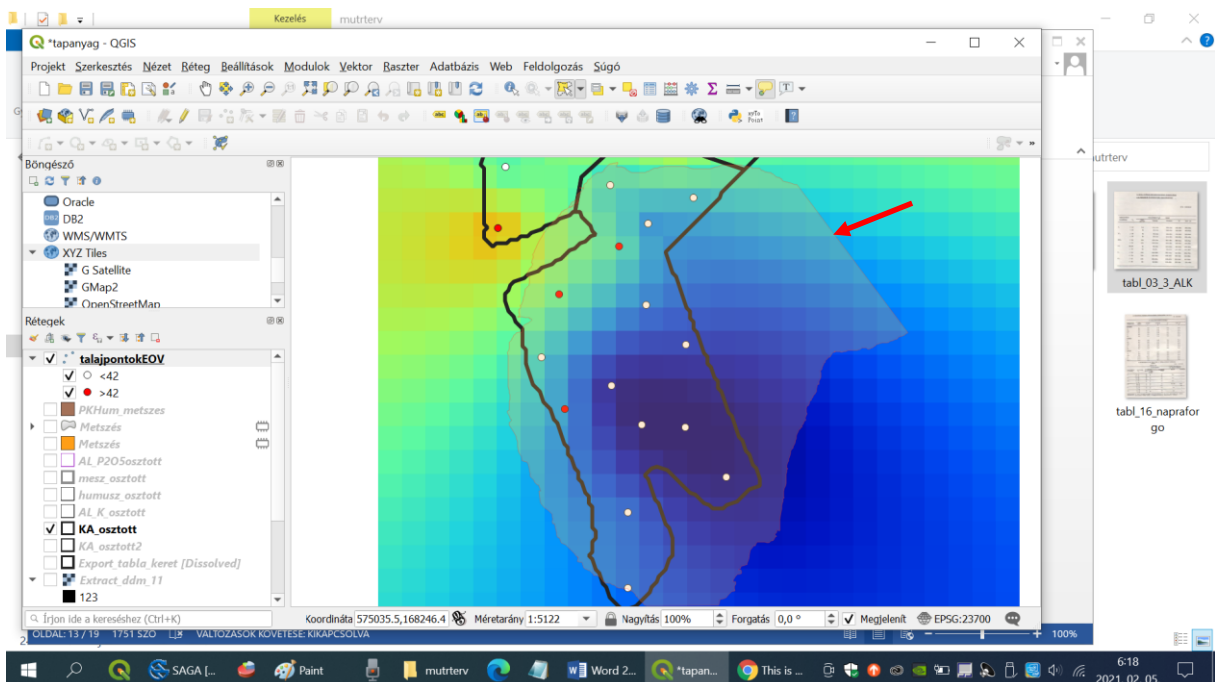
Kezelés mutrterv

*tapanyag - QGIS

Projekt Szerkesztés Nézet Réteg Beállítások Modulok Vektor Raszter Adatbázis Web Feldolgozás Súgó

Böngésző

Oracle
DB2
WMS/WMTS
XYZ Tiles
G Satellite
GMap2
OpenStreetMap

Rétegek

talajpontokEOV
<42
>42
PKHum_metszes
Metszés
Metszés
AL_P2O5osztott
mesz_osztott
humusz_osztott
AL_K_osztott
KA_osztott
KA_osztott2
Export_tabla_keret [Dissolved]
Extract_ddm_11
123

Írjon ide a kereséshez (Ctrl+K)

Koordináta 575035.5,168246.4 Méretarány 1:5122 Nagyítás 100% Forgatás 0,0 ° Megjelenít EPSG:23700

mutrterv

tabl_03_3_ALK

tabl_16_napraforgo

OLDAL: 13 / 19 1751 SZÓ VÁLTOZÁSOK KÖVETÉSE: KIKAPCSOLVA 100%

SAGA [... Paint mutrterv Word 2... *tapan... This is ...

6:18
2021. 02. 05.